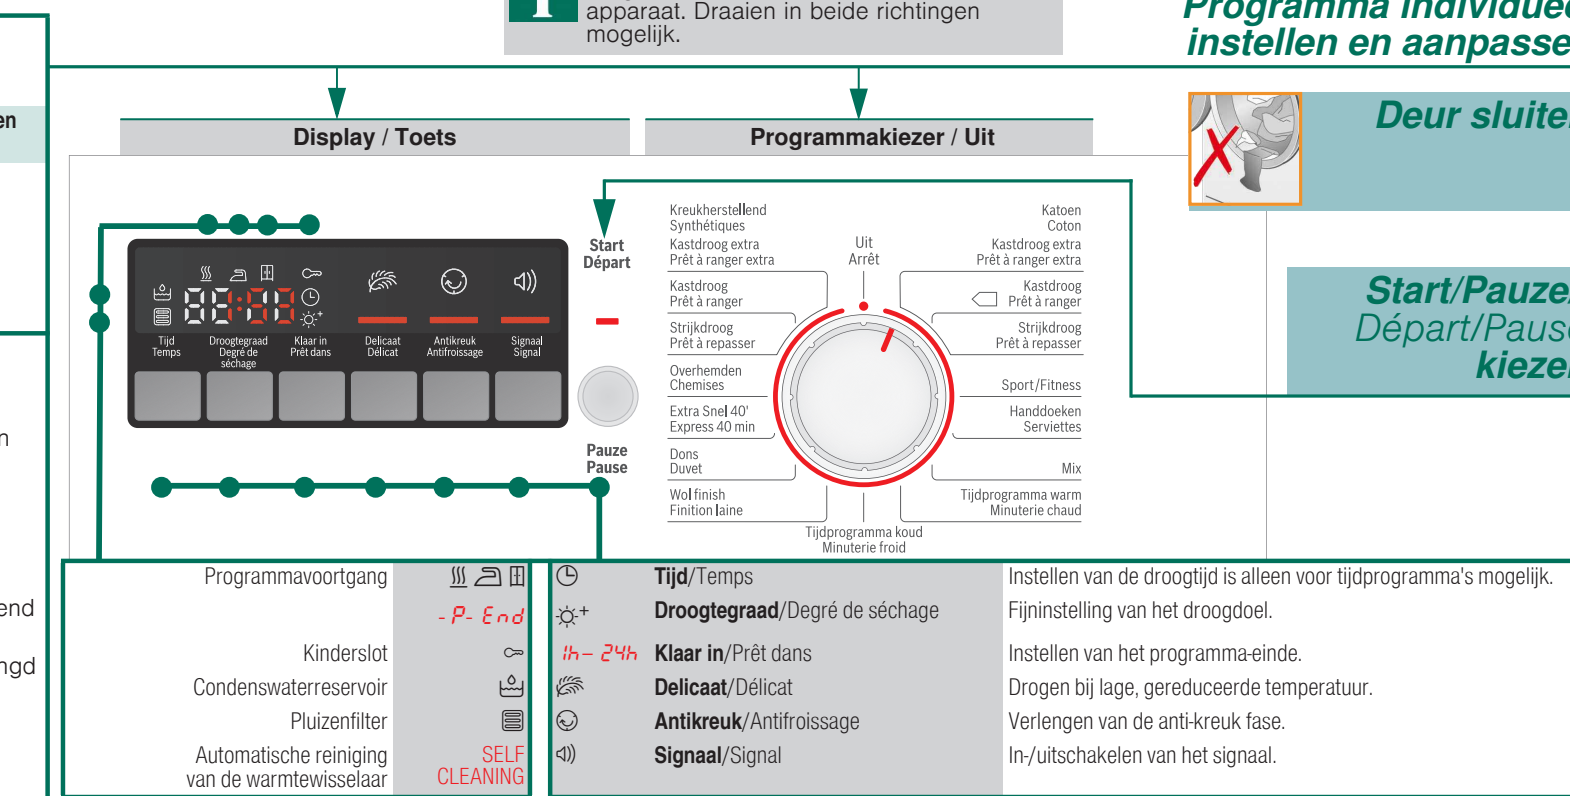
apparaat. Draaien in beide richtingen mogelijk.

Programma individueel instellen en aanpasse

en

Display / Toets

Programmakiezer / Uit

Deur sluite

Start/Pauze Départ/Paus kieze

n

end

ngd

Start Départ

Pauze Pause

Tijd Temps

Droogtegraad Degré de séchage

Klaar in Prêt dans

Delicaat Délicat

Antikreuk Antifroissage

Signaal Signal

Kreukherstellend Synthétiques

Kastdroog extra Prêt à ranger extra

Kastdroog Prêt à ranger

Strijkdroog Prêt à repasser

Overhemden Chemises

Extra Snel 40' Express 40 min

Dons Duvet

Wol finish Finition laine

Uit Arrêt

Tijdprogramma koud Minuterie froid

Katoen Coton

Kastdroog extra Prêt à ranger extra

Kastdroog Prêt à ranger

Strijkdroog Prêt à repasser

Sport/Fitness

Handdoeken Serviettes

Mix

Tijdprogramma warm Minuterie chaud

| Programmavoortgang | | Tijd/Temps | Instellen van de droogtijd is alleen voor tijdprogramma's mogelijk. |
|---|---|---|---|
| | - P- End | Droogtegraad/Degré de séchage | Fijninstelling van het droogdoel. |
| Kinderslot | | 1h – 24h Klaar in/Prêt dans | Instellen van het programma-einde. |
| Condenswaterreservoir | | Delicaat/Délicat | Drogen bij lage, gereduceerde temperatuur. |
| Pluizenfilter | | Antikreuk/Antifroissage | Verlengen van de anti-kreuk fase. |
| Automatische reiniging van de warmtewisselaar | SELF CLEANING | Signaal/Signal | In-/uitschakelen van het signaal. |